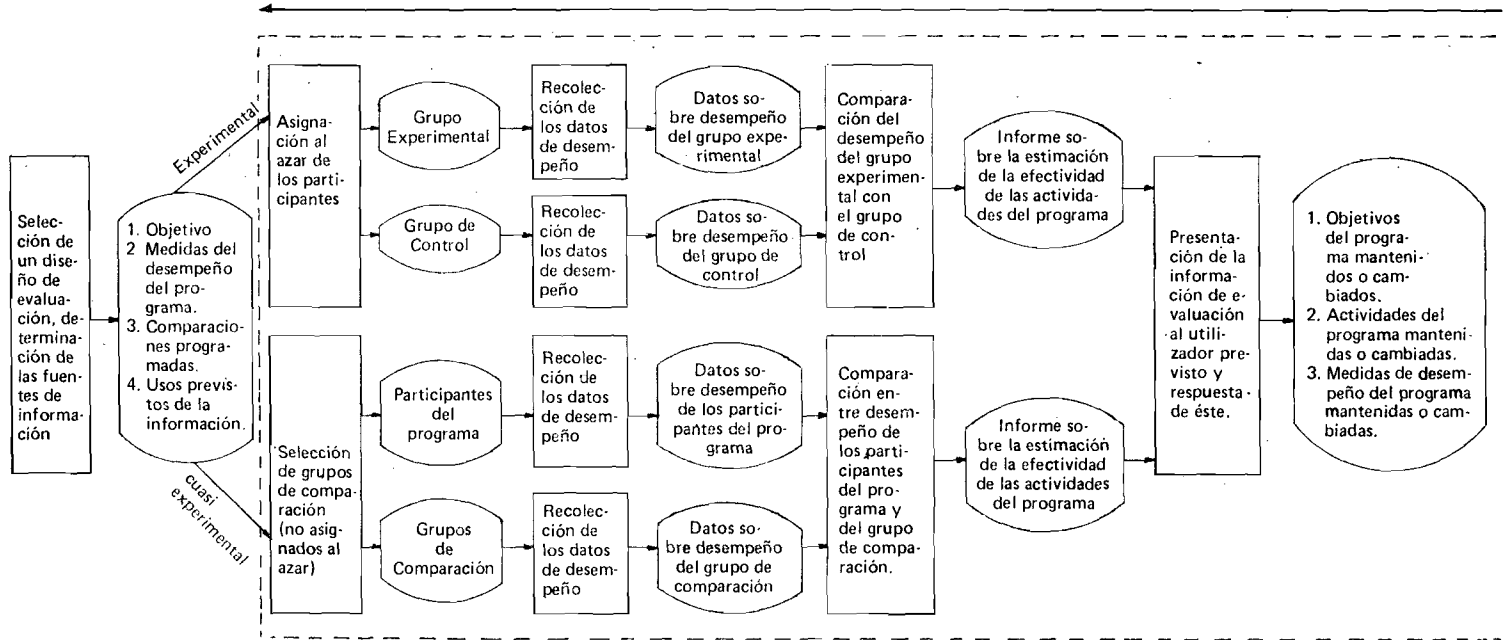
Selección de un diseño de evaluación, determinación de las fuentes de información

1. Objetivo
2 Medidas del desempeño del programa.
3. Comparaciones programadas.
4. Usos previstos de la información.

Experimental

cuasi experimental

Asignación al azar de los participantes

Grupo Experimental

Recolección de los datos de desempeño

Datos sobre desempeño del grupo experimental

Grupo de Control

Recolección de los datos de desempeño

Datos sobre desempeño del grupo de control

Comparación del desempeño del grupo experimental con el grupo de control

Informe sobre la estimación de la efectividad de las actividades del programa

Selección de grupos de comparación (no asignados al azar)

Participantes del programa

Recolección de los datos de desempeño

Datos sobre desempeño de los participantes del programa

Grupos de Comparación

Recolección de los datos de desempeño

Datos sobre desempeño del grupo de comparación

Comparación entre desempeño de los participantes del programa y del grupo de comparación.

Informe sobre la estimación de la efectividad de las actividades del programa

Presentación de la información de evaluación al utilizador previsto y respuesta de éste.

1. Objetivos del programa mantenidos o cambiados.
2. Actividades del programa mantenidas o cambiadas.
3. Medidas de desempeño del programa mantenidas o cambiadas.